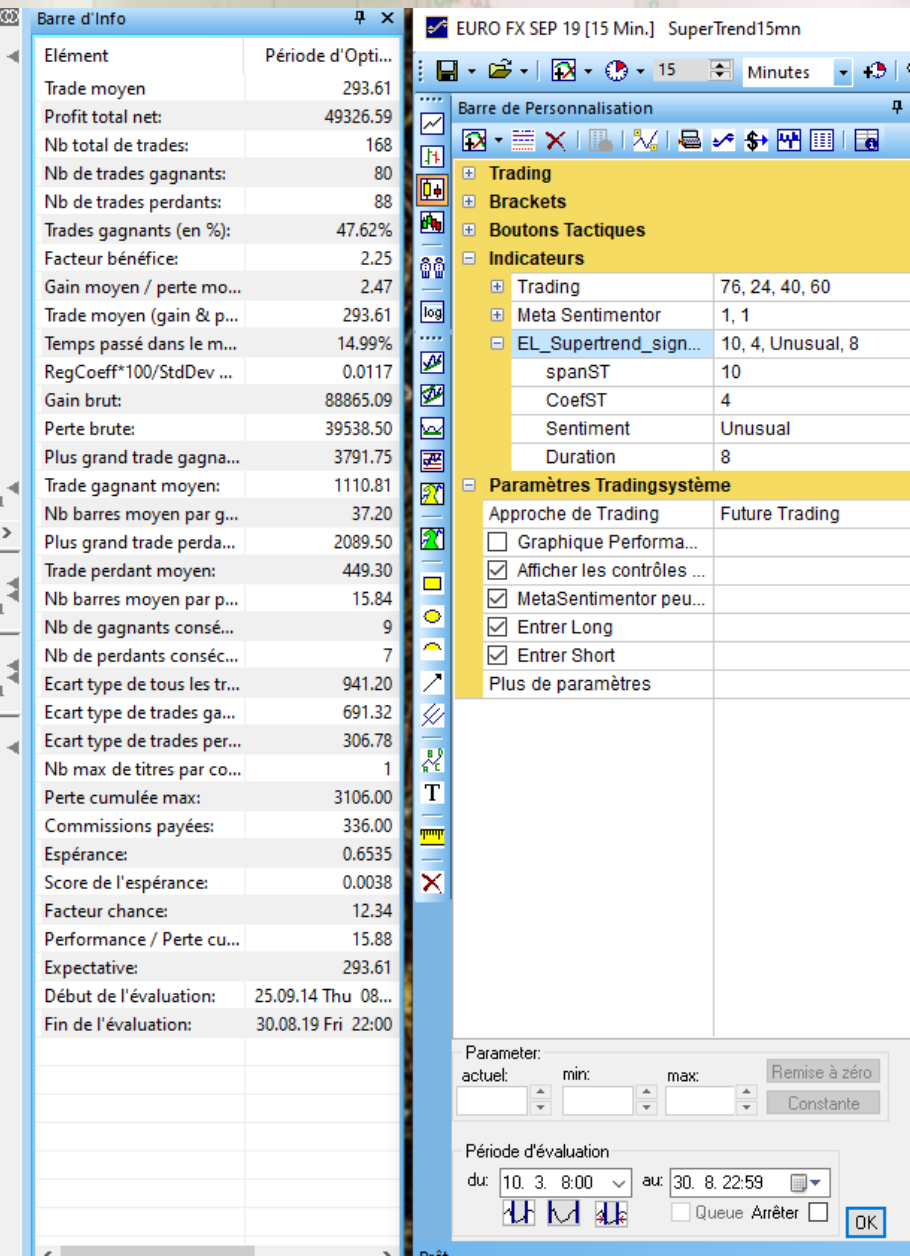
Barre d'Info

| Elément | Période d'Opti... |
|---|---|
| Trade moyen | 293.61 |
| Profit total net: | 49326.59 |
| Nb total de trades: | 168 |
| Nb de trades gagnants: | 80 |
| Nb de trades perdants: | 88 |
| Trades gagnants (en %): | 47.62% |
| Facteur bénéfice: | 2.25 |
| Gain moyen / perte mo... | 2.47 |
| Trade moyen (gain & p... | 293.61 |
| Temps passé dans le m... | 14.99% |
| RegCoeff*100/StdDev ... | 0.0117 |
| Gain brut: | 88865.09 |
| Perte brute: | 39538.50 |
| Plus grand trade gagna... | 3791.75 |
| Trade gagnant moyen: | 1110.81 |
| Nb barres moyen par g... | 37.20 |
| Plus grand trade perda... | 2089.50 |
| Trade perdant moyen: | 449.30 |
| Nb barres moyen par p... | 15.84 |
| Nb de gagnants consé... | 9 |
| Nb de perdants conséc... | 7 |
| Ecart type de tous les tr... | 941.20 |
| Ecart type de trades ga... | 691.32 |
| Ecart type de trades per... | 306.78 |
| Nb max de titres par co... | 1 |
| Perte cumulée max: | 3106.00 |
| Commissions payées: | 336.00 |
| Espérance: | 0.6535 |
| Score de l'espérance: | 0.0038 |
| Facteur chance: | 12.34 |
| Performance / Perte cu... | 15.88 |
| Expectative: | 293.61 |
| Début de l'évaluation: | 25.09.14 Thu 08... |
| Fin de l'évaluation: | 30.08.19 Fri 22:00 |

EURO FX SEP 19 [15 Min.] SuperTrend15mn

15 Minutes

log

T

Barre de Personnalisation

Trading
Brackets
Boutons Tactiques
Indicateurs

| Trading | 76, 24, 40, 60 |
|---|---|
| Meta Sentimentor | 1, 1 |
| EL_Supertrend_sign... | 10, 4, Unusual, 8 |
| spanST | 10 |
| CoefST | 4 |
| Sentiment | Unusual |
| Duration | 8 |

Paramètres Tradingsystème

| Approche de Trading | Future Trading |
|---|---|
| Graphique Performa... | |
| Afficher les contrôles ... | |
| MetaSentimentor peu... | |
| Entrer Long | |
| Entrer Short | |
| Plus de paramètres | |

Parameter
actuel: min: max:
Remise à zéro
Constante

Période d'évaluation
du: 10. 3. 8:00 au: 30. 8. 22:59
Queue Arrêter
OK